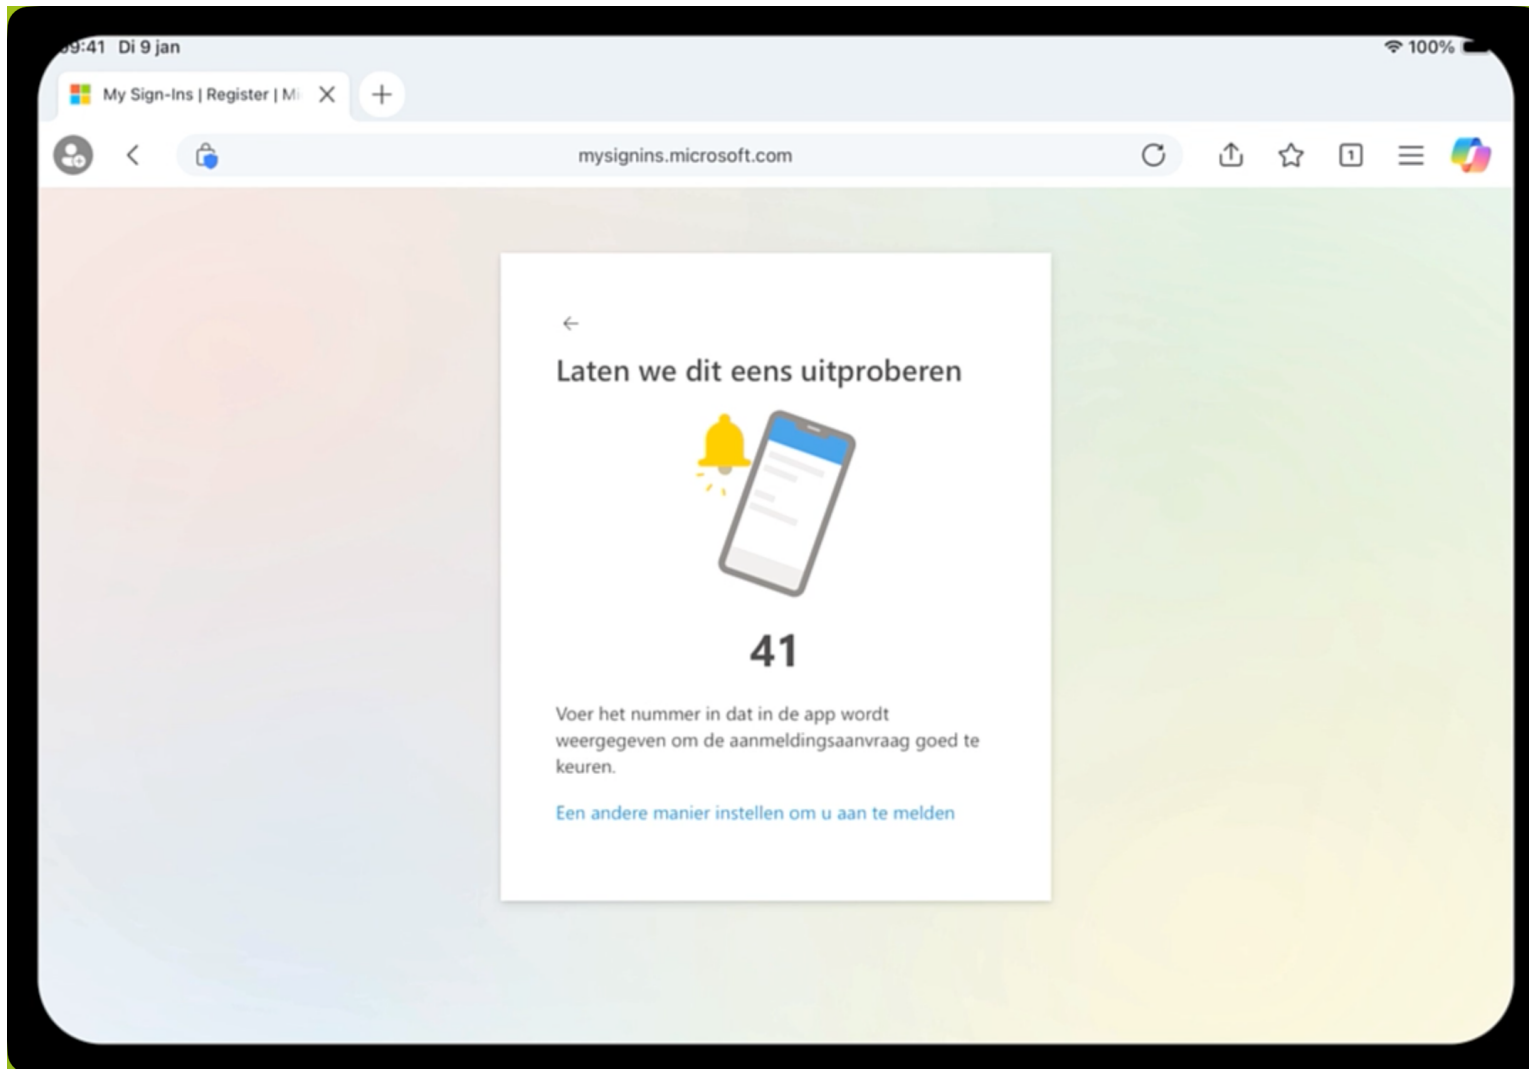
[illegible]9:41 Di 9 jan

100%

My Sign-Ins | Register | Mi

mysignins.microsoft.com

1

←

Laten we dit eens uitproberen

41

Voer het nummer in dat in de app wordt weergegeven om de aanmeldingsaanvraag goed te keuren.

Een andere manier instellen om u aan te melden